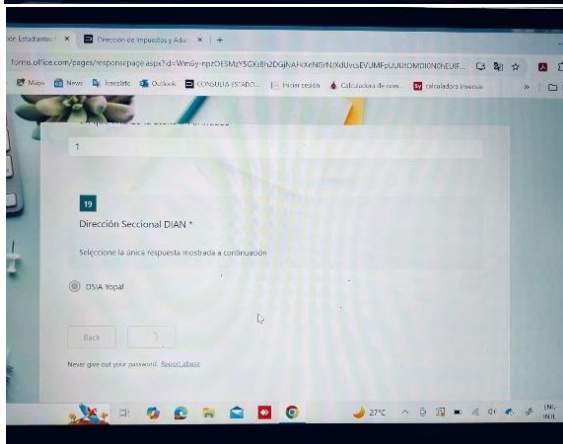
ción Estudiantes | × Dirección de Impuestos y Adu × +

forms.office.com/pages/responsepage.aspx?id=Wm6y-npzOESMzY5OXsBh2DGjNAFcKeNlGrNjXdUvcsEVUMFpUUUtOMDIONDhEUlF...

Maps News Traductor Outlook CONSULTA ESTADO... Iniciar sesión Calculadora de com... calculadora inversa

1

19

Dirección Seccional DIAN *

Seleccione la única respuesta mostrada a continuación

DSIA Yopal

Back

Never give out your password. Report abuse

27°C